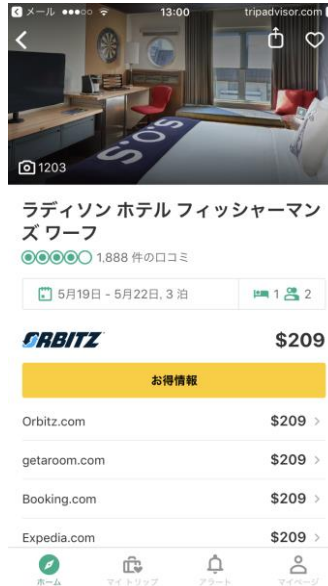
メール ●●●○○ 13:00 tripadvisor.com

S.O.S

1203

ラディソン ホテル フィッシャーマンズ ワーフ

1,888 件の口コミ

5月19日 - 5月22日, 3 泊

1 2

ORBITZ

$209

お得情報

Orbitz.com $209 >

getaroom.com $209 >

Booking.com $209 >

Expedia.com $209 >

ホーム マイトリップ アラート マイページ